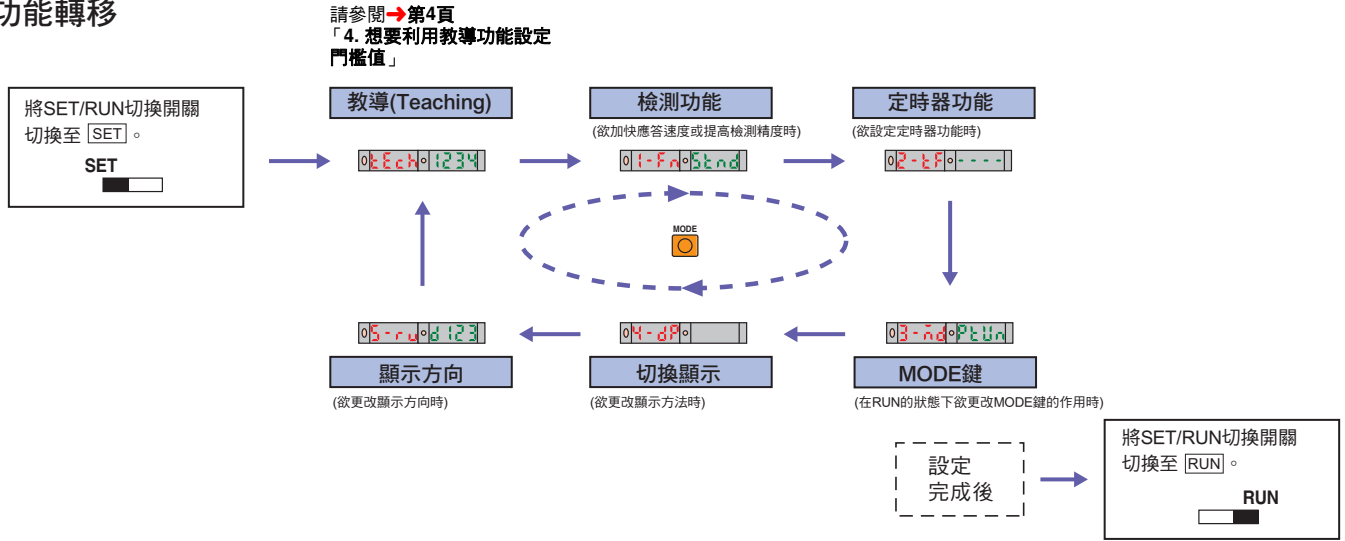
功能轉移

請參閱➔第4頁
「4. 想要利用教導功能設定門檻值」

將SET/RUN切換開關切換至 SET 。
SET

教導(Teaching)
0 tEch 0 1234

檢測功能
(欲加快應答速度或提高檢測精度時)
0 1-Fn 0 Stnd

定時器功能
(欲設定定時器功能時)
0 2-tF 0 ----

MODE

0 3-nd 0 PtUn
MODE鍵
(在RUN的狀態下欲更改MODE鍵的作用時)

0 4-dP 0
切換顯示
(欲更改顯示方法時)

0 5-ru 0 d123
顯示方向
(欲更改顯示方向時)

設定完成後

將SET/RUN切換開關切換至 RUN 。
RUN